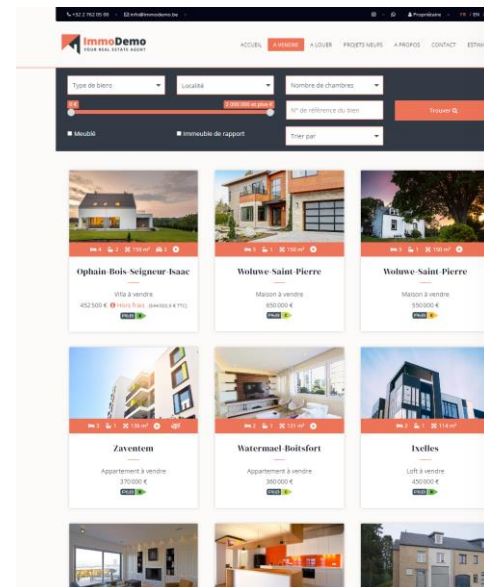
+32 2 762 05 00 | info@immodemo.be | Propriétaire | FR | EN

ImmoDemo
YOUR REAL ESTATE AGENT

ACCUEIL | A VENDRE | A LOUER | PROJETS NEUFS | A PROPOS | CONTACT | ESTIM

Type de biens
Localité
Nombre de chambres
0 €
2 000 000 € et plus €
N° de référence du bien
Trouver
Meublé
Immeuble de rapport
Trier par

4 | 2 | 150 m² | 3
Ophain-Bois-Seigneur-Isaac
Villa à vendre
452 500 € Hors frais (544 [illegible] € TTC)
PEB

5 | 1 | 150 m²
Woluwe-Saint-Pierre
Maison à vendre
650 000 €
PEB

3 | 1 | 150 m²
Woluwe-Saint-Pierre
Maison à vendre
550 000 €
PEB

3 | 1 | 136 m²
Zaventem
Appartement à vendre
370 000 €
PEB

3 | 1 | 121 m²
Watermael-Boitsfort
Appartement à vendre
360 000 €
PEB

3 | 1 | 114 m²
Ixelles
Loft à vendre
450 000 €
PEB